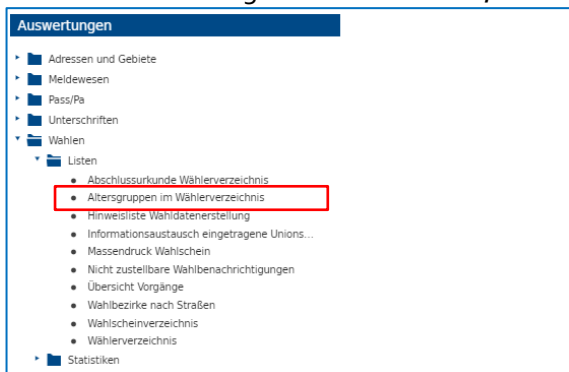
Auswertungen

Adressen und Gebiete
Meldewesen
Pass/Pa
Unterschriften
Wahlen
Listen
Abschlussurkunde Wählerverzeichnis
Altersgruppen im Wählerverzeichnis
Hinweisliste Wahldatenerstellung
Informationsaustausch eingetragene Unions...
Massendruck Wahlschein
Nicht zustellbare Wahlbenachrichtigungen
Übersicht Vorgänge
Wahlbezirke nach Straßen
Wahlscheinverzeichnis
Wählerverzeichnis
Statistiken